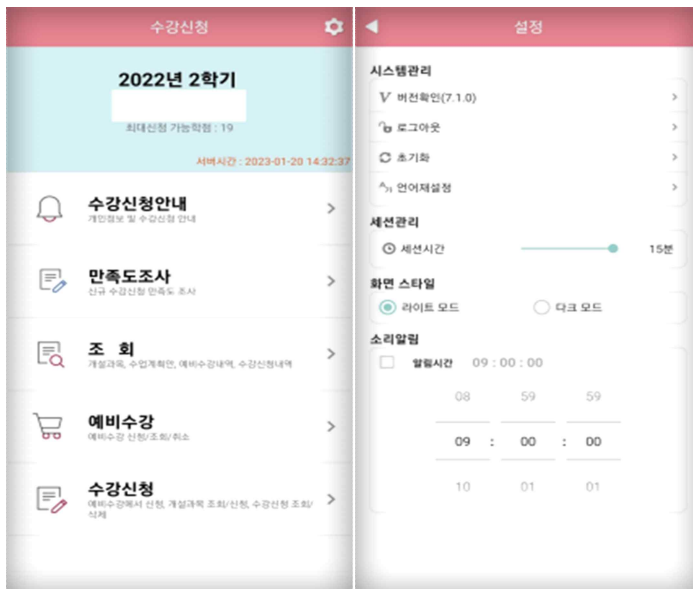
수강신청

2022년 2학기

최대신청 가능학점 : 19

서버시간 : 2023-01-20 14:32:37

수강신청안내
개인정보 및 수강신청 안내

만족도조사
신규 수강신청 만족도 조사

조 회
개설과목, 수업계획안, 예비수강내역, 수강신청내역

예비수강
예비수강 신청/조회/취소

수강신청
예비수강목서 신청, 개설과목 조회/신청, 수강신청 조회/삭제

설정

시스템관리

버전확인(7.1.0)

로그아웃

초기화

언어재설정

세션관리

세션시간 15분

화면 스타일

라이트 모드

다크 모드

소리알림

알림시간 09 : 00 : 00

| 08 | 59 | 59 |
|---|---|---|
| 09 : | 00 : | 00 |
| 10 | 01 | 01 |